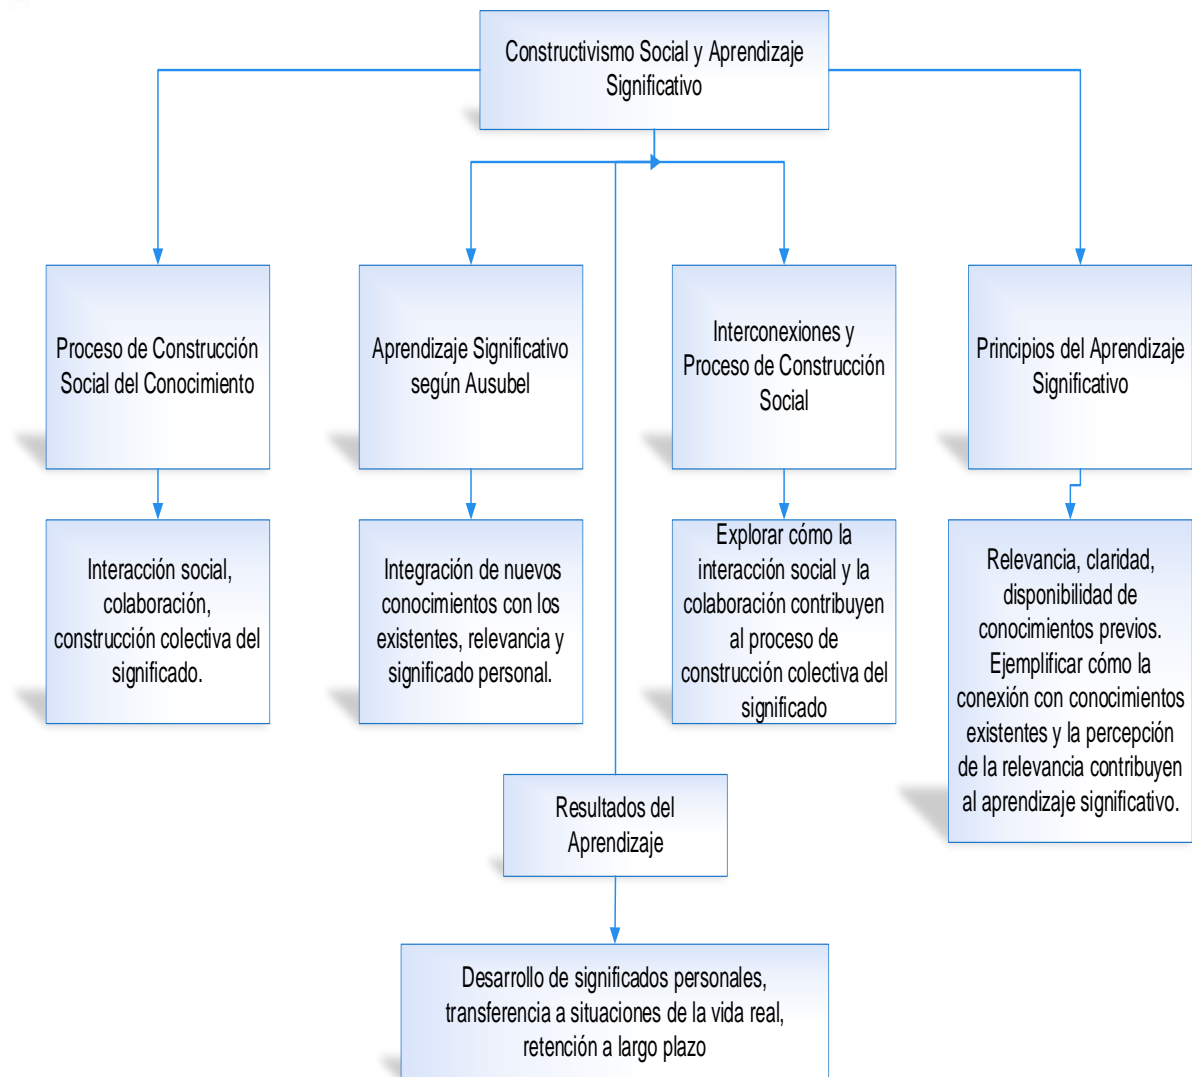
Constructivismo Social y Aprendizaje Significativo

Proceso de Construcción Social del Conocimiento

Interacción social, colaboración, construcción colectiva del significado.

Aprendizaje Significativo según Ausubel

Integración de nuevos conocimientos con los existentes, relevancia y significado personal.

Interconexiones y Proceso de Construcción Social

Explorar cómo la interacción social y la colaboración contribuyen al proceso de construcción colectiva del significado

Principios del Aprendizaje Significativo

Relevancia, claridad, disponibilidad de conocimientos previos. Ejemplificar cómo la conexión con conocimientos existentes y la percepción de la relevancia contribuyen al aprendizaje significativo.

Resultados del Aprendizaje

Desarrollo de significados personales, transferencia a situaciones de la vida real, retención a largo plazo